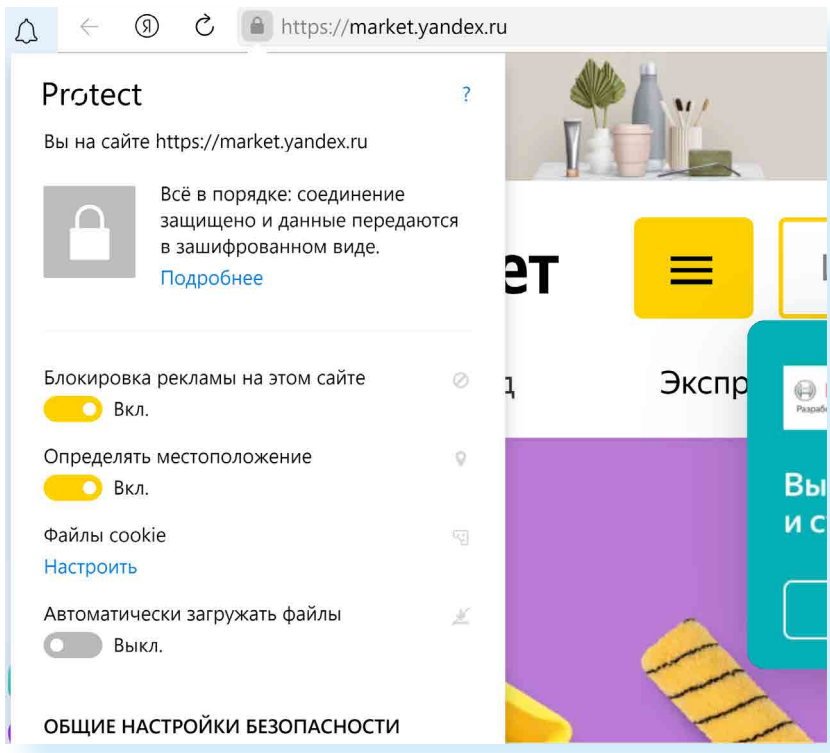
Я https://market.yandex.ru

Protect ?

Вы на сайте https://market.yandex.ru

Всё в порядке: соединение защищено и данные передаются в зашифрованном виде.
Подробнее

Блокировка рекламы на этом сайте
Вкл.

Определять местоположение
Вкл.

Файлы cookie
Настроить

Автоматически загружать файлы
Выкл.

ОБЩИЕ НАСТРОЙКИ БЕЗОПАСНОСТИ

ет

д

Экспр

Разраб

Вы
и с